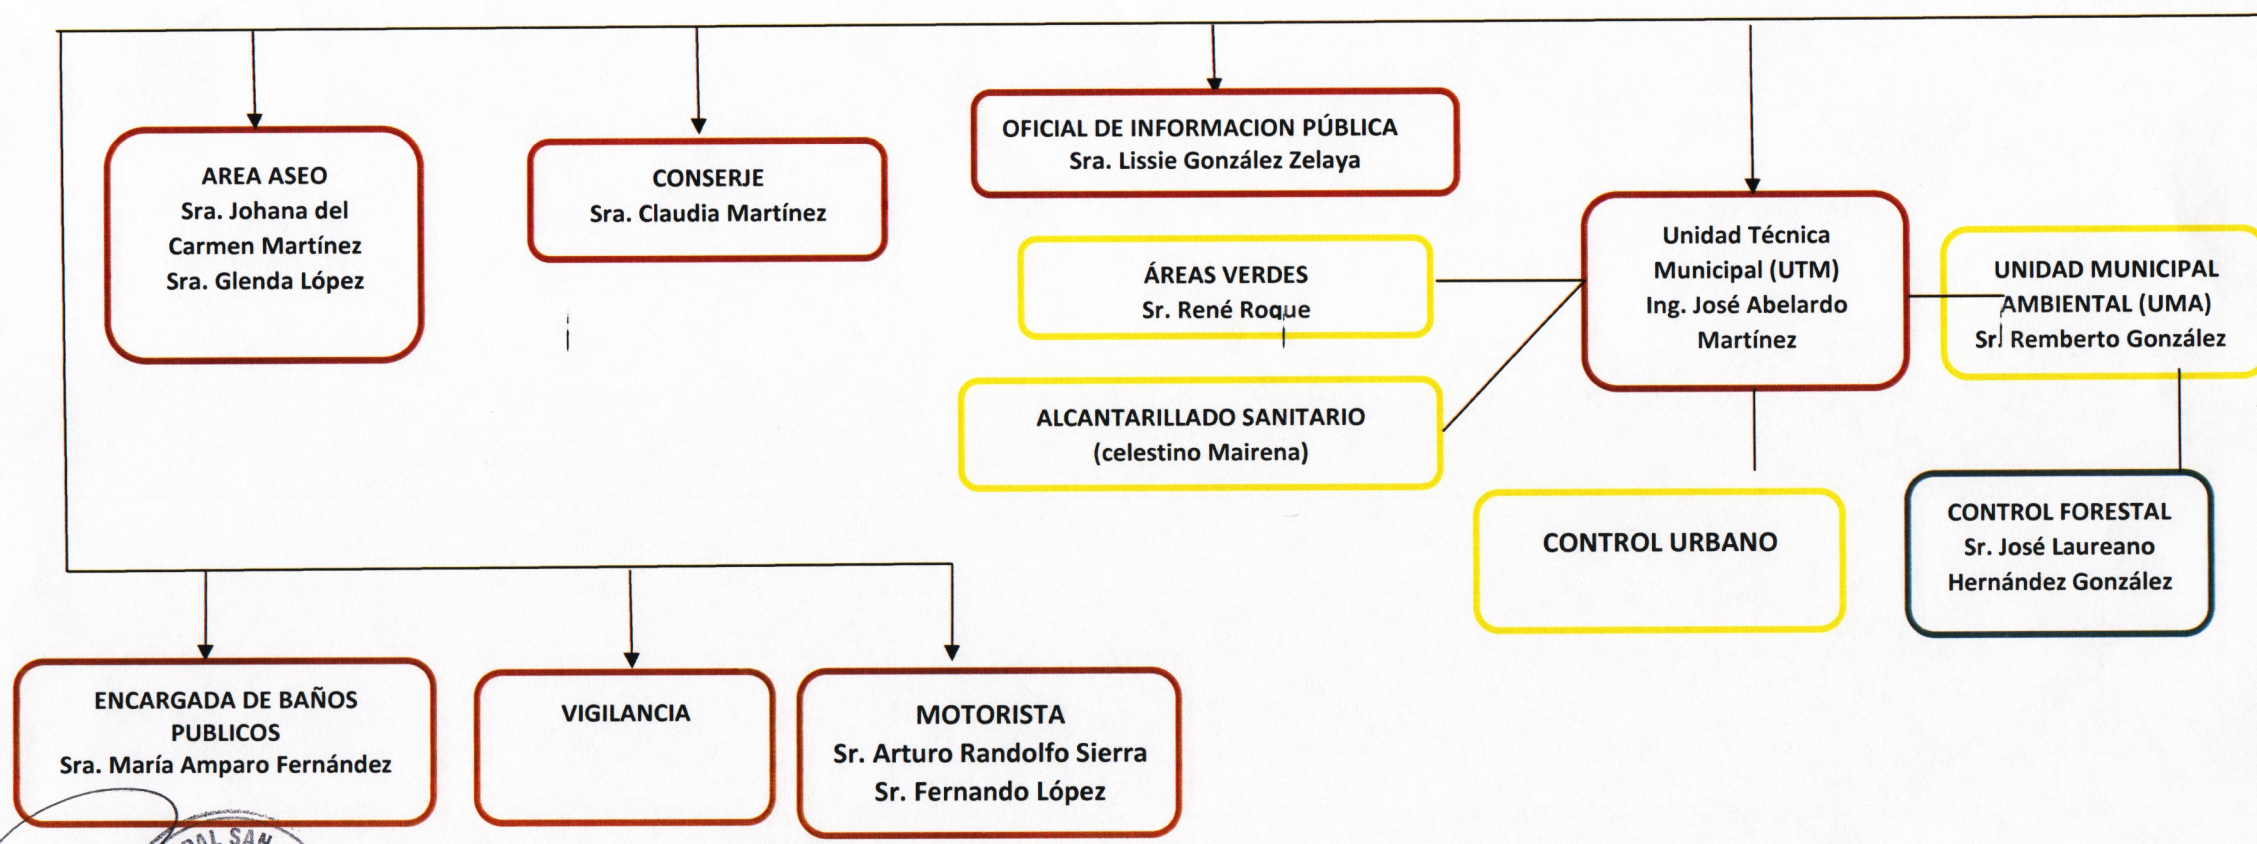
AREA ASEO
Sra. Johana del Carmen Martínez
Sra. Glenda López

CONSERJE
Sra. Claudia Martínez

OFICIAL DE INFORMACION PÚBLICA
Sra. Lissie González Zelaya

ÁREAS VERDES
Sr. René Roque

ALCANTARILLADO SANITARIO
(celestino Mairena)

Unidad Técnica Municipal (UTM)
Ing. José Abelardo Martínez

UNIDAD MUNICIPAL AMBIENTAL (UMA)
Sr. Remberto González

CONTROL URBANO

CONTROL FORESTAL
Sr. José Laureano Hernández González

ENCARGADA DE BAÑOS PUBLICOS
Sra. María Amparo Fernández

VIGILANCIA

MOTORISTA
Sr. Arturo Randolfo Sierra
Sr. Fernando López

PAL SAN